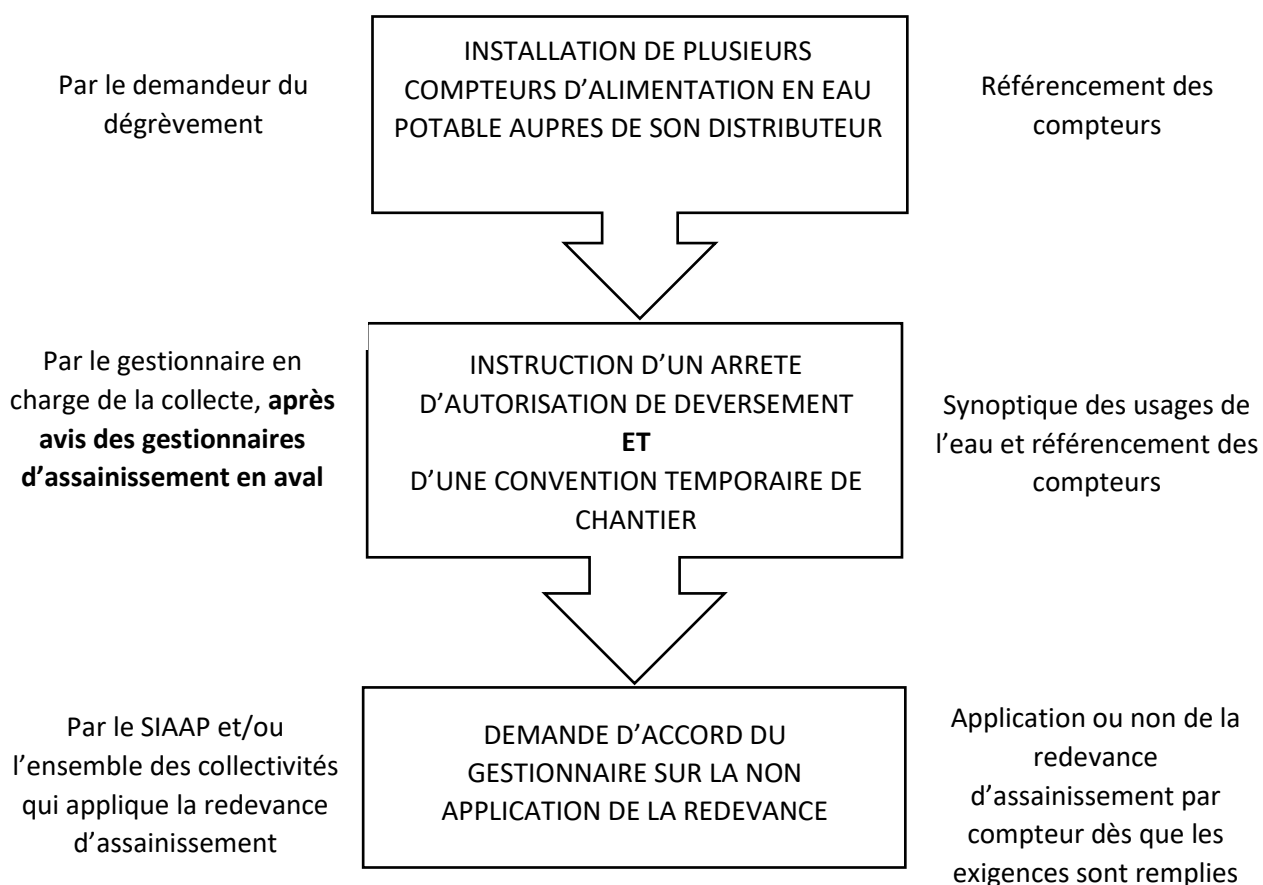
Par le demandeur du dégrèvement

INSTALLATION DE PLUSIEURS COMPTEURS D'ALIMENTATION EN EAU POTABLE AUPRES DE SON DISTRIBUTEUR

Référencement des compteurs

Par le gestionnaire en charge de la collecte, **après avis des gestionnaires d'assainissement en aval**

INSTRUCTION D'UN ARRETE D'AUTORISATION DE DEVERSEMENT
**ET**
D'UNE CONVENTION TEMPORAIRE DE CHANTIER

Synoptique des usages de l'eau et référencement des compteurs

Par le SIAAP et/ou l'ensemble des collectivités qui applique la redevance d'assainissement

DEMANDE D'ACCORD DU GESTIONNAIRE SUR LA NON APPLICATION DE LA REDEVANCE

Application ou non de la redevance d'assainissement par compteur dès que les exigences sont remplies